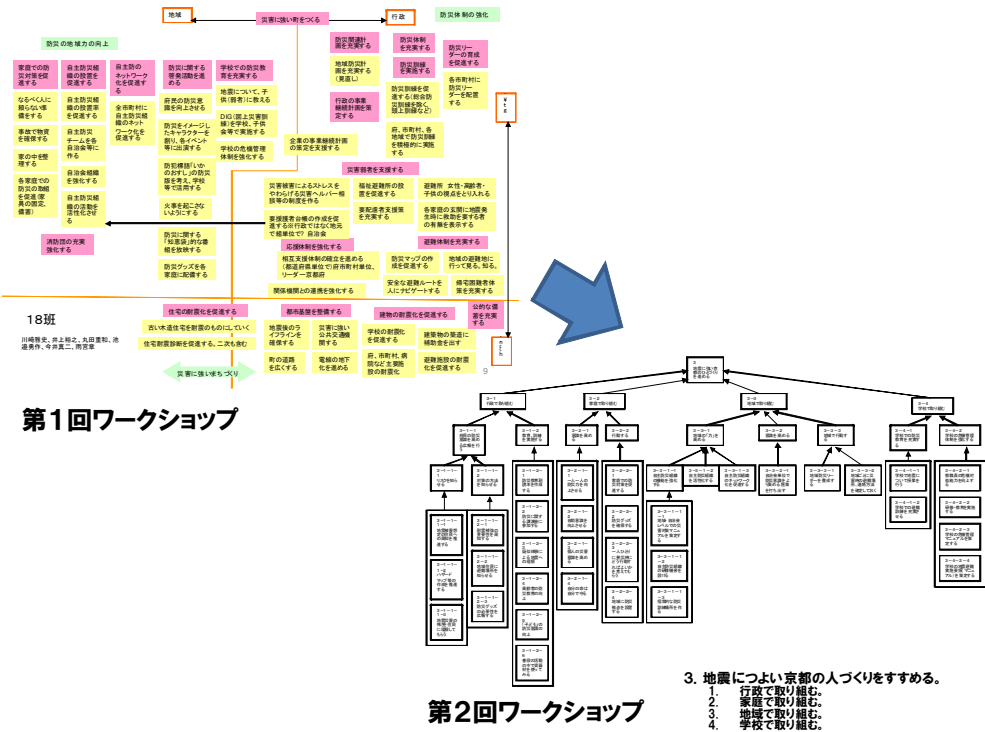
地域
災害に強い町をつくる
行政
防災体制の強化

防災の地域力の向上

家庭での防災対策を促進する
なるべく人に頼らない準備をする
事前で物資を確保する
家の中を整理する
各家庭での防災の意識を促進（個人の防災、備蓄）

自主防災組織の設置を促進する
自主防災組織の設置率を向上する
自主防災チームを各自治会等に作る
自治会組織を強化する
自主防災組織の活動を活性化させる

消防団の充実強化する

自主防のネットワーク化を促進する
全市町村に自主防災組織のネットワーク化を促進する

防災に関する啓発活動を進める
府民の防災意識を向上させる
防災をイメージしたキャラクターを創り、各イベント等に出演する
防犯標語「いかのおすし」の防災版を考え、学校等で活用する
火事を起こさないようにする
防災に関する「知恵袋」的な書籍を放映する
防災グッズを各家庭に配備する

学校での防災教育を充実する
地震について、子供（園者）に教える
DIG（図上災害訓練）を学校、子供会等で実施する
学校の危機管理体制を強化する

企業の事業継続計画の策定を支援する

防災関連計画を充実する
地域防災計画を充実する（見直し）
行政の事業継続計画を策定する

防災体制を充実する
防災訓練を実施する
防災訓練を促進する（総合防災訓練を除く隣上訓練など）
府、市町村、各地域で防災訓練を積極的に実施する

防災リーダーの育成を促進する
各市町村に防災リーダーを配置する

災害弱者を支援する
災害被害によるストレスをやわらげる災害ヘルパー制度等の制度を作る
要援護者台帳の作成を促進する※行政ではなく地元で簡単位で） 自治会
福祉避難所の設置を促進する
要配慮者支援を充実する
避難所 女性・高齢者・子供の視点をとり入れる
各家庭の玄関に地震発生時に救助を要する者の有無を表示する

応援体制を強化する
相互支援体制の確立を進める（都道府県単位で）府市町村単位、リーダー及都府
関係機関との連携を強化する

避難体制を充実する
防災マップの作成を促進する
地域の避難地に行って見る、知る。
安全な避難ルートを人にナビゲートする
帰宅困難者対策を充実する

18班
川崎雅史、井上裕之、丸田重和、池邉勇作、今井貫二、両宮章

住宅の耐震化を促進する
古い木造住宅を耐震のものにしていく
住宅耐震診断を促進する、二次も含む

都市基盤を整備する
地震後のライフラインを確保する
災害に強い公共交通機関を作る
町の道路を広くする
電線の地下化を進める

建物の耐震化を促進する
学校の耐震化を促進する
府、市町村、病院などを重要施設の耐震化
建物の築造に補助金を出す
避難施設の耐震化を促進する

公的な備蓄を充実する

災害に強いまちづくり

9

第１回ワークショップ

３．地震につよい京都の人づくりをすすめる。
1. 行政で取り組む。
2. 家庭で取り組む。
3. 地域で取り組む。
4. 学校で取り組む。

第２回ワークショップ